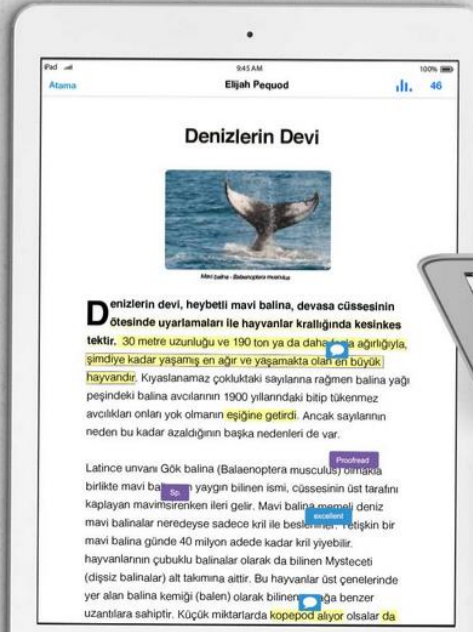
iPad
9:45 AM
100%
Atama
Elijah Pequod
46

Denizlerin Devi

Mavi balina - Balaenoptera musculus

Denizlerin devi, heybetli mavi balina, devasa cüssesinin ötesinde uyarlamaları ile hayvanlar krallığında kesinkes tektir. 30 metre uzunluğu ve 190 ton ya da daha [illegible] ağırlığıyla, şimdiye kadar yaşamış en ağır ve yaşamakta olan en büyük hayvandır. Kıyaslanamaz çokluktaki sayılanna rağmen balina yağı peşindeki balina avcılarının 1900 yıllarındaki bitip tükenmez avcılıkları onları yok olmanın eşiğine getirdi. Ancak sayılarının neden bu kadar azaldığının başka nedenleri de var.

Proofread
Latince unvanı Gök balina (Balaenoptera musculus) olmakla birlikte mavi bal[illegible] yaygın bilinen ismi, cüssesinin üst tarafını kaplayan mavimsirenken ileri gelir. Mavi balina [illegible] deniz mavi balinalar neredeyse sadece kril ile besle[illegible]. Yetişkin bir mavi balina günde 40 milyon adede kadar kril yiyebilir. hayvanlarının çubuklu balinalar olarak da bilinen Mysteceti (dişsiz balinalar) alt takımına aittir. Bu hayvanlar üst çenelerinde yer alan balina kemiği (balen) olarak bilinen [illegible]ağa benzer uzantılara sahiptir. Küçük miktarlarda kopepod alıyor olsalar da

Sp.
excellent